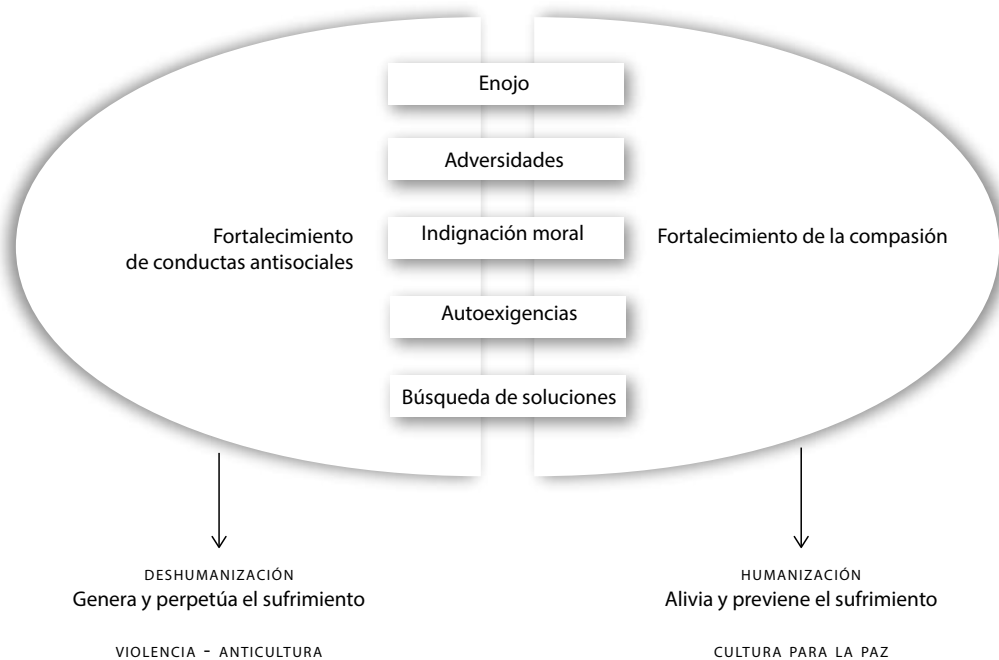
Enojo

Adversidades

Fortalecimiento de conductas antisociales

Indignación moral

Fortalecimiento de la compasión

Autoexigencias

Búsqueda de soluciones

DESHUMANIZACIÓN
Genera y perpetúa el sufrimiento

VIOLENCIA - ANTICULTURA

HUMANIZACIÓN
Alivia y previene el sufrimiento

CULTURA PARA LA PAZ